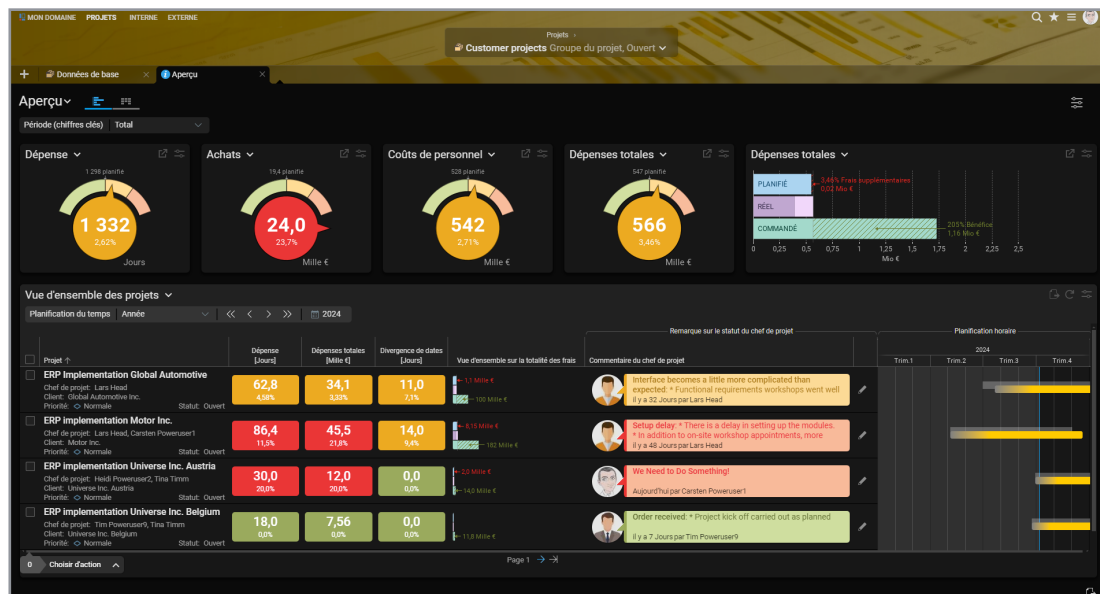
MON DOMAINE PROJETS INTERNE EXTERNE

Projets
Customer projects Groupe du projet, Ouvert

Données de base
Aperçu

Aperçu

Période (chiffres clés) Total

Dépense
1 298 planifié
1 332
2,62%
Jours

Achats
19,4 planifié
24,0
23,7%
Mille €

Coûts de personnel
528 planifié
542
2,71%
Mille €

Dépenses totales
547 planifié
566
3,46%
Mille €

Dépenses totales
PLANIFIÉ
RÉEL
COMMANDÉ
3,46% Frais supplémentaires
0,02 Mio €
205% Bénéfice
1,16 Mio €
0 0,25 0,5 0,75 1 1,25 1,5 1,75 2 2,25 2,5
Mio €

Vue d'ensemble des projets

Planification du temps Année 2024

Remarque sur le statut du chef de projet
Planification horaire

| Projet | Dépense [Jours] | Dépenses totales [Mille €] | Divergence de dates [Jours] | Vue d'ensemble sur la totalité des frais | Commentaire du chef de projet |
|---|---|---|---|---|---|
| ERP Implementation Global Automotive<br>Chef de projet: Lars Head<br>Client: Global Automotive Inc.<br>Priorité: Normale Statut: Ouvert | 62,8 4,58% | 34,1 3,33% | 11,0 7,1% | 1,1 Mille € / 100 Mille € | Interface becomes a little more complicated than expected: * Functional requirements workshops went well<br>il y a 32 Jours par Lars Head |
| ERP implementation Motor Inc.<br>Chef de projet: Lars Head, Carsten Poweruser1<br>Client: Motor Inc.<br>Priorité: Normale Statut: Ouvert | 86,4 11,5% | 45,5 21,8% | 14,0 9,4% | 8,18 Mille € / 182 Mille € | Setup delay: * There is a delay in setting up the modules. * In addition to on-site workshop appointments, more<br>il y a 48 Jours par Lars Head |
| ERP implementation Universe Inc. Austria<br>Chef de projet: Heidi Poweruser2, Tina Timm<br>Client: Universe Inc. Austria<br>Priorité: Normale Statut: Ouvert | 30,0 20,0% | 12,0 20,0% | 0,0 0,0% | 2,0 Mille € / 14,2 Mille € | We Need to Do Something!<br>Aujourd'hui par Carsten Poweruser1 |
| ERP implementation Universe Inc. Belgium<br>Chef de projet: Tim Poweruser9, Tina Timm<br>Client: Universe Inc. Belgium<br>Priorité: Normale Statut: Ouvert | 18,0 0,0% | 7,56 0,0% | 0,0 0,0% | 11,8 Mille € | Order received: * Project kick off carried out as planned<br>il y a 7 Jours par Tim Poweruser9 |

2024
Trim.1 Trim.2 Trim.3 Trim.4

0 Choisir d'action
Page 1